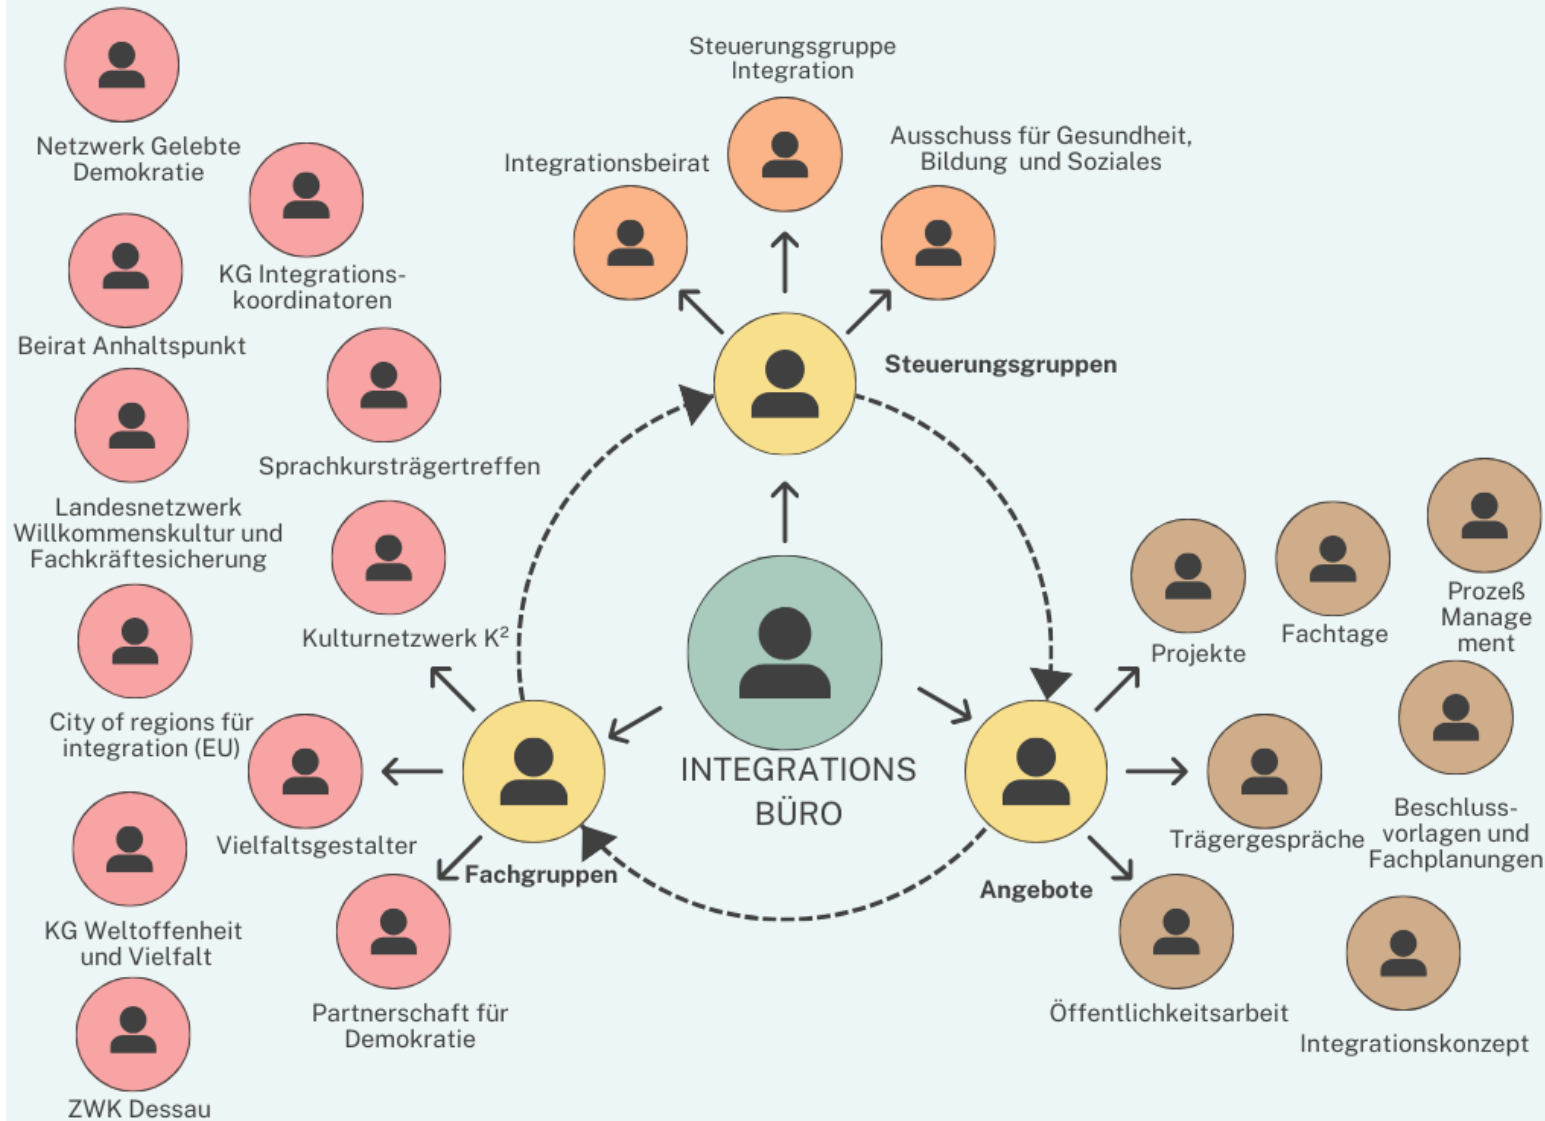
Netzwerk Gelebte Demokratie

KG Integrationskoordinatoren

Beirat Anhaltspunkt

Sprachkursträgertreffen

Landesnetzwerk Willkommenskultur und Fachkräftesicherung

Kulturnetzwerk K²

City of regions für integration (EU)

Vielfaltsgestalter

KG Weltoffenheit und Vielfalt

Partnerschaft für Demokratie

ZWK Dessau

Steuerungsgruppe Integration

Integrationsbeirat

Ausschuss für Gesundheit, Bildung und Soziales

Steuerungsgruppen

INTEGRATIONS BÜRO

Fachgruppen

Angebote

Projekte

Fachtage

Prozeß Manage ment

Trägergespräche

Beschlussvorlagen und Fachplanungen

Öffentlichkeitsarbeit

Integrationskonzept